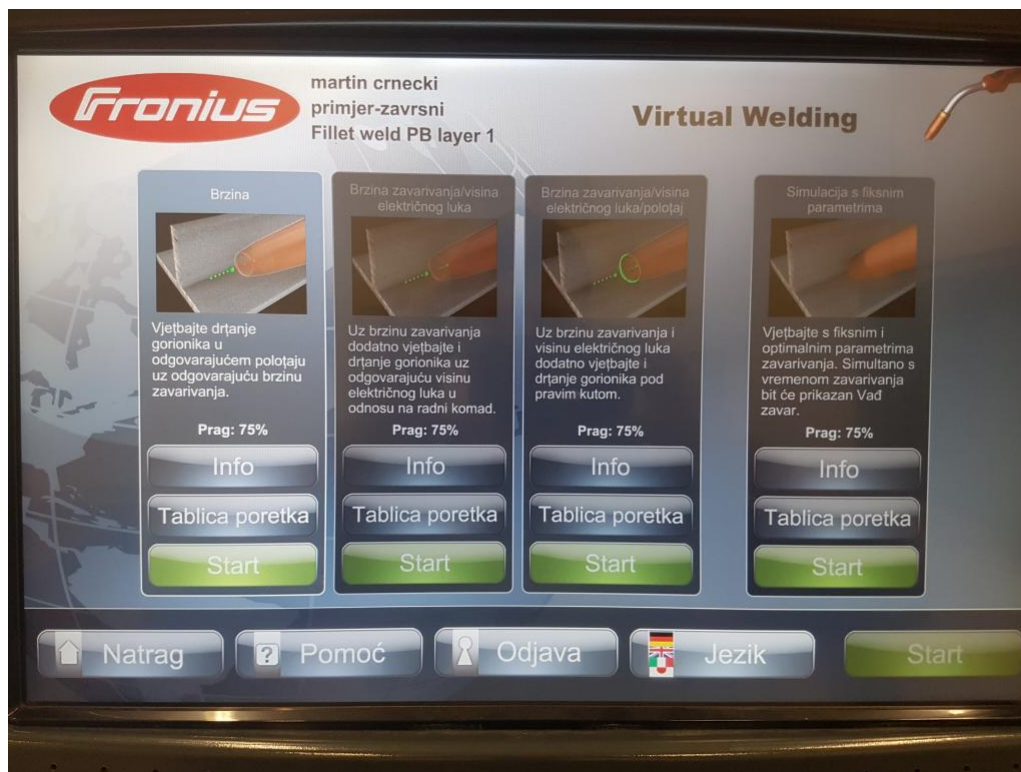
Fronius

martin crnecki
primjer-zavrsni
Fillet weld PB layer 1

Virtual Welding

Brzina

Vjeţbajte drţanje gorionika u odgovarajućem poloţaju uz odgovarajuću brzinu zavarivanja.

Prag: 75%

Info

Tablica poretka

Start

Brzina zavarivanja/visina električnog luka

Uz brzinu zavarivanja dodatno vjeţbajte i drţanje gorionika uz odgovarajuću visinu električnog luka u odnosu na radni komad.

Prag: 75%

Info

Tablica poretka

Start

Brzina zavarivanja/visina električnog luka/poloţaj

Uz brzinu zavarivanja i visinu električnog luka dodatno vjeţbajte i drţanje gorionika pod pravim kutom.

Prag: 75%

Info

Tablica poretka

Start

Simulacija s fiksnim parametrima

Vjeţbajte s fiksnim i optimalnim parametrima zavarivanja. Simultano s vremenom zavarivanja bit će prikazan Vaš zavar.

Prag: 75%

Info

Tablica poretka

Start

Natrag

Pomoć

Odjava

Jezik

Start